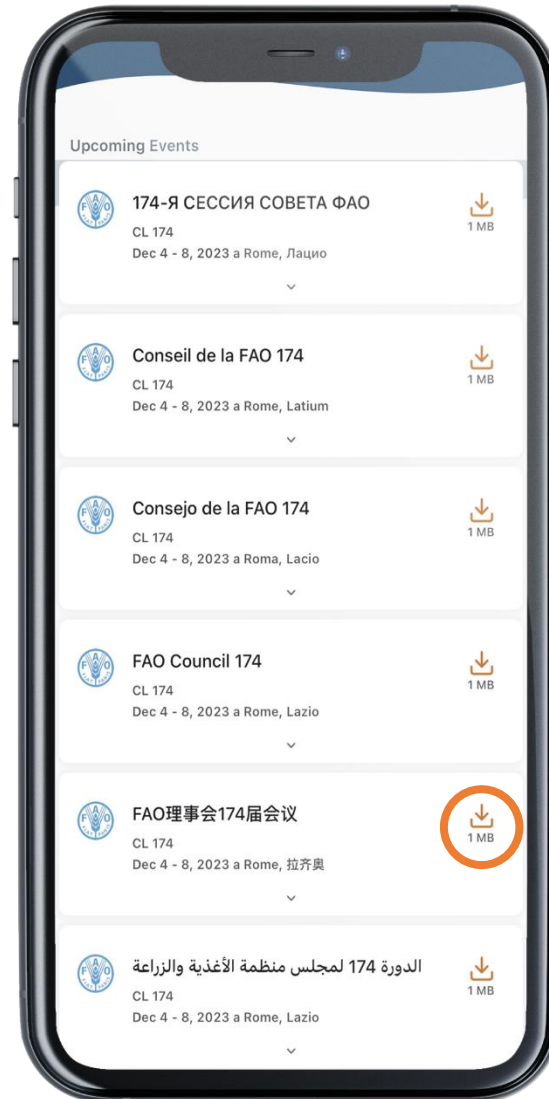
Upcoming Events

174-Я СЕССИЯ СОВЕТА ФАО
CL 174
Dec 4 - 8, 2023 a Rome, Лацио
1 MB

Conseil de la FAO 174
CL 174
Dec 4 - 8, 2023 a Rome, Latium
1 MB

Consejo de la FAO 174
CL 174
Dec 4 - 8, 2023 a Roma, Lacio
1 MB

FAO Council 174
CL 174
Dec 4 - 8, 2023 a Rome, Lazio
1 MB

FAO理事会174届会议
CL 174
Dec 4 - 8, 2023 a Rome, 拉齐奥
1 MB

الدورة 174 لمجلس منظمة الأغذية والزراعة
CL 174
Dec 4 - 8, 2023 a Rome, Lazio
1 MB